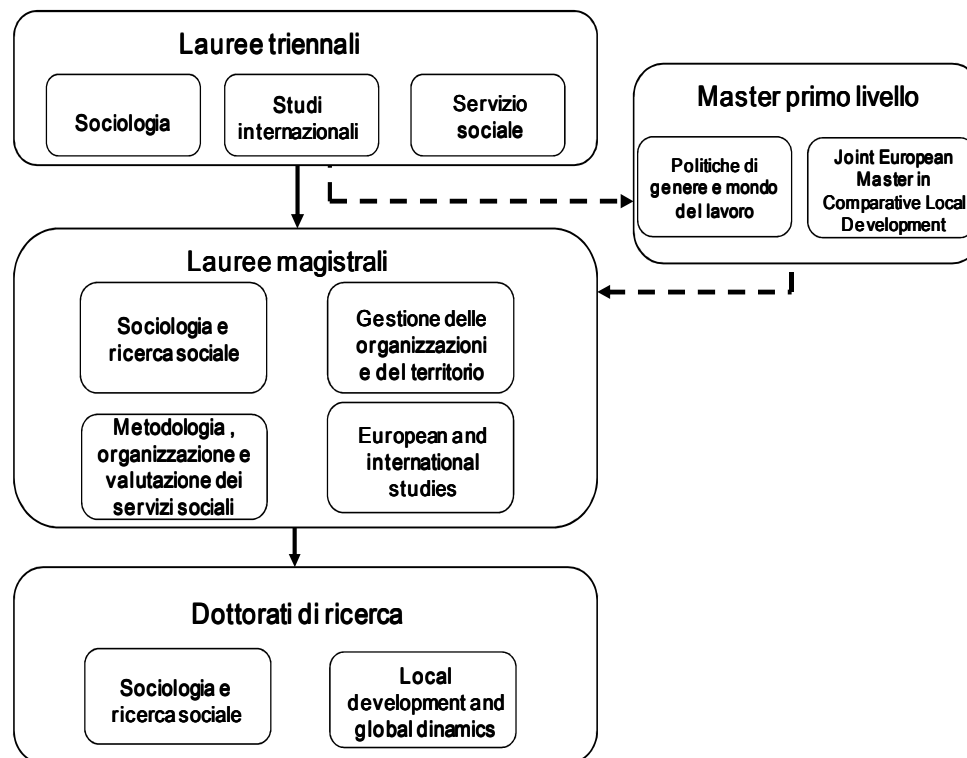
Lauree triennali

Sociologia

Studi internazionali

Servizio sociale

Master primo livello

Politiche di genere e mondo del lavoro

Joint European Master in Comparative Local Development

Lauree magistrali

Sociologia e ricerca sociale

Gestione delle organizzazioni e del territorio

Metodologia , organizzazione e valutazione dei servizi sociali

European and international studies

Dottorati di ricerca

Sociologia e ricerca sociale

Local development and global dinamics